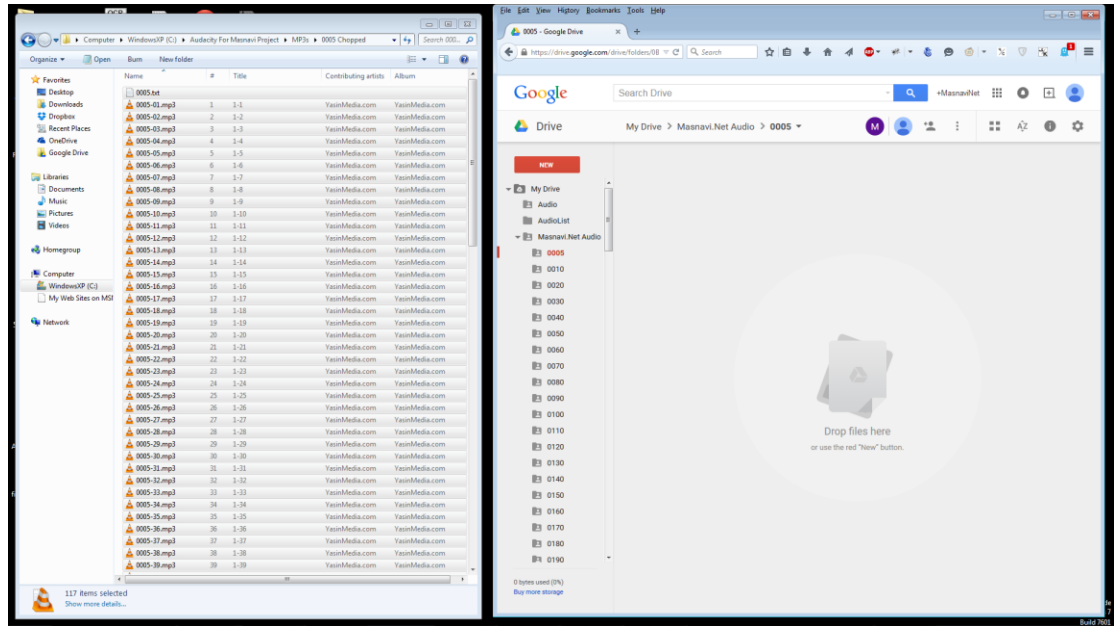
Computer ▸ WindowsXP (C:) ▸ Audacity For Masnavi Project ▸ MP3s ▸ 0005 Chopped

Search 0005

Organize ▾ Open Burn New folder

Favorites
Desktop
Downloads
Dropbox
Recent Places
OneDrive
Google Drive

Libraries
Documents
Music
Pictures
Videos

Homegroup

Computer
WindowsXP (C:)
My Web Sites on MSI

Network

| Name | # | Title | Contributing artists | Album |
|---|---|---|---|---|
| 0005.txt | | | | |
| 0005-01.mp3 | 1 | 1-1 | YasinMedia.com | YasinMedia.com |
| 0005-02.mp3 | 2 | 1-2 | YasinMedia.com | YasinMedia.com |
| 0005-03.mp3 | 3 | 1-3 | YasinMedia.com | YasinMedia.com |
| 0005-04.mp3 | 4 | 1-4 | YasinMedia.com | YasinMedia.com |
| 0005-05.mp3 | 5 | 1-5 | YasinMedia.com | YasinMedia.com |
| 0005-06.mp3 | 6 | 1-6 | YasinMedia.com | YasinMedia.com |
| 0005-07.mp3 | 7 | 1-7 | YasinMedia.com | YasinMedia.com |
| 0005-08.mp3 | 8 | 1-8 | YasinMedia.com | YasinMedia.com |
| 0005-09.mp3 | 9 | 1-9 | YasinMedia.com | YasinMedia.com |
| 0005-10.mp3 | 10 | 1-10 | YasinMedia.com | YasinMedia.com |
| 0005-11.mp3 | 11 | 1-11 | YasinMedia.com | YasinMedia.com |
| 0005-12.mp3 | 12 | 1-12 | YasinMedia.com | YasinMedia.com |
| 0005-13.mp3 | 13 | 1-13 | YasinMedia.com | YasinMedia.com |
| 0005-14.mp3 | 14 | 1-14 | YasinMedia.com | YasinMedia.com |
| 0005-15.mp3 | 15 | 1-15 | YasinMedia.com | YasinMedia.com |
| 0005-16.mp3 | 16 | 1-16 | YasinMedia.com | YasinMedia.com |
| 0005-17.mp3 | 17 | 1-17 | YasinMedia.com | YasinMedia.com |
| 0005-18.mp3 | 18 | 1-18 | YasinMedia.com | YasinMedia.com |
| 0005-19.mp3 | 19 | 1-19 | YasinMedia.com | YasinMedia.com |
| 0005-20.mp3 | 20 | 1-20 | YasinMedia.com | YasinMedia.com |
| 0005-21.mp3 | 21 | 1-21 | YasinMedia.com | YasinMedia.com |
| 0005-22.mp3 | 22 | 1-22 | YasinMedia.com | YasinMedia.com |
| 0005-23.mp3 | 23 | 1-23 | YasinMedia.com | YasinMedia.com |
| 0005-24.mp3 | 24 | 1-24 | YasinMedia.com | YasinMedia.com |
| 0005-25.mp3 | 25 | 1-25 | YasinMedia.com | YasinMedia.com |
| 0005-26.mp3 | 26 | 1-26 | YasinMedia.com | YasinMedia.com |
| 0005-27.mp3 | 27 | 1-27 | YasinMedia.com | YasinMedia.com |
| 0005-28.mp3 | 28 | 1-28 | YasinMedia.com | YasinMedia.com |
| 0005-29.mp3 | 29 | 1-29 | YasinMedia.com | YasinMedia.com |
| 0005-30.mp3 | 30 | 1-30 | YasinMedia.com | YasinMedia.com |
| 0005-31.mp3 | 31 | 1-31 | YasinMedia.com | YasinMedia.com |
| 0005-32.mp3 | 32 | 1-32 | YasinMedia.com | YasinMedia.com |
| 0005-33.mp3 | 33 | 1-33 | YasinMedia.com | YasinMedia.com |
| 0005-34.mp3 | 34 | 1-34 | YasinMedia.com | YasinMedia.com |
| 0005-35.mp3 | 35 | 1-35 | YasinMedia.com | YasinMedia.com |
| 0005-36.mp3 | 36 | 1-36 | YasinMedia.com | YasinMedia.com |
| 0005-37.mp3 | 37 | 1-37 | YasinMedia.com | YasinMedia.com |
| 0005-38.mp3 | 38 | 1-38 | YasinMedia.com | YasinMedia.com |
| 0005-39.mp3 | 39 | 1-39 | YasinMedia.com | YasinMedia.com |

117 items selected
Show more details...

File Edit View History Bookmarks Tools Help

0005 - Google Drive

https://drive.google.com/drive/folders/0B

Search

Google
Search Drive
+MasnaviNet

Drive
My Drive > Masnavi.Net Audio > 0005

NEW

My Drive
Audio
AudioList
Masnavi.Net Audio
0005
0010
0020
0030
0040
0050
0060
0070
0080
0090
0100
0110
0120
0130
0140
0150
0160
0170
0180
0190

0 bytes used (0%)
Buy more storage

Drop files here
or use the red "New" button.

Build 7601